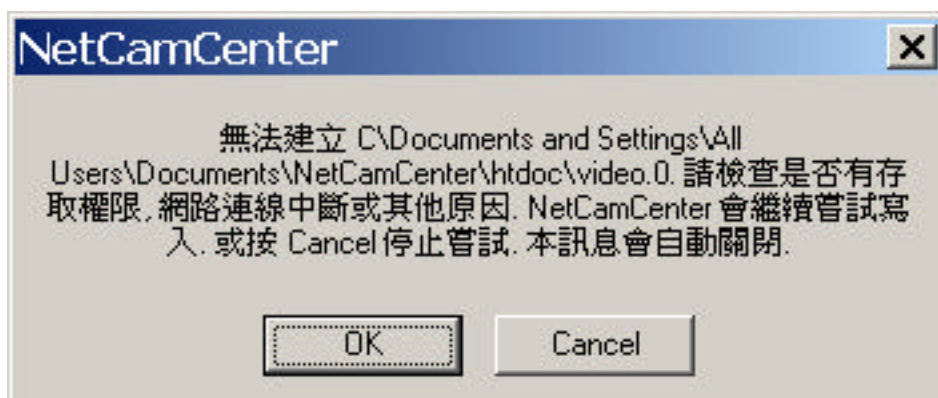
NetCamCenter

×

無法建立 C\Documents and Settings\All Users\Documents\NetCamCenter\htdoc\video.0. 請檢查是否有存取權限, 網路連線中斷或其他原因. NetCamCenter 會繼續嘗試寫入. 或按 Cancel 停止嘗試. 本訊息會自動關閉.

OK

Cancel